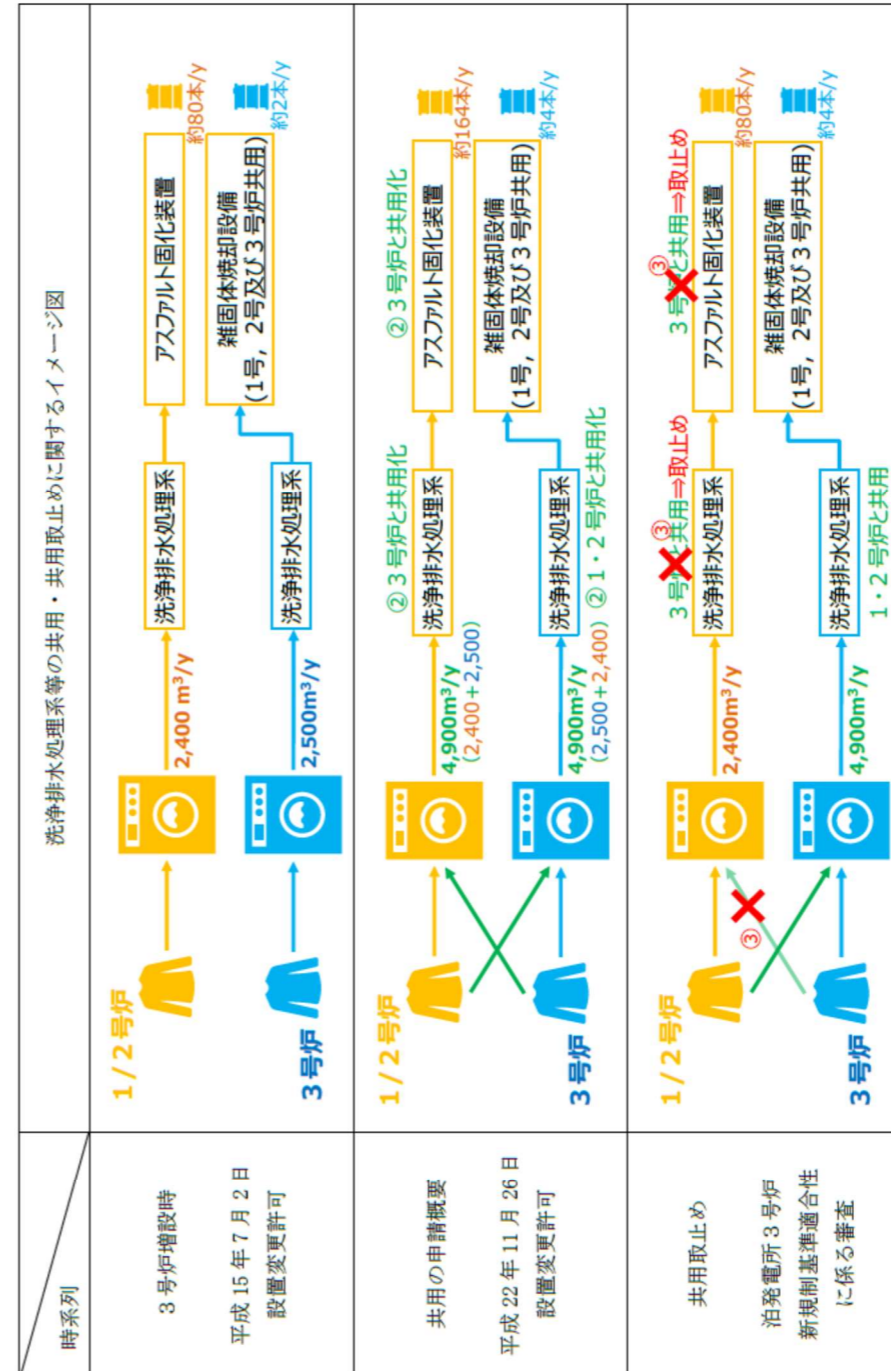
時系列

洗浄排水処理系等の共用・共用取止めに関するイメージ図

3号炉増設時

平成15年7月2日 設置変更許可

1／2号炉

3号炉

2,400 m³/y

2,500m³/y

洗浄排水処理系

洗浄排水処理系

アスファルト固化装置

雑固体焼却設備 (1号，2号及び3号炉共用)

約80本/y

約2本/y

共用の申請概要

平成22年11月26日 設置変更許可

1／2号炉

3号炉

4,900m³/y (2,400＋2,500)

4,900m³/y (2,500＋2,400)

② 3号炉と共用化

② 1・2号炉と共用化

洗浄排水処理系

洗浄排水処理系

② 3号炉と共用化

アスファルト固化装置

雑固体焼却設備 (1号，2号及び3号炉共用)

約164本/y

約4本/y

共用取止め

泊発電所3号炉 新規制基準適合性に係る審査

1／2号炉

3号炉

③

2,400m³/y

4,900m³/y

3号炉と共用⇒取止め ③

1・2号炉と共用

洗浄排水処理系

洗浄排水処理系

3号炉と共用⇒取止め ③

アスファルト固化装置

雑固体焼却設備 (1号，2号及び3号炉共用)

約80本/y

約4本/y